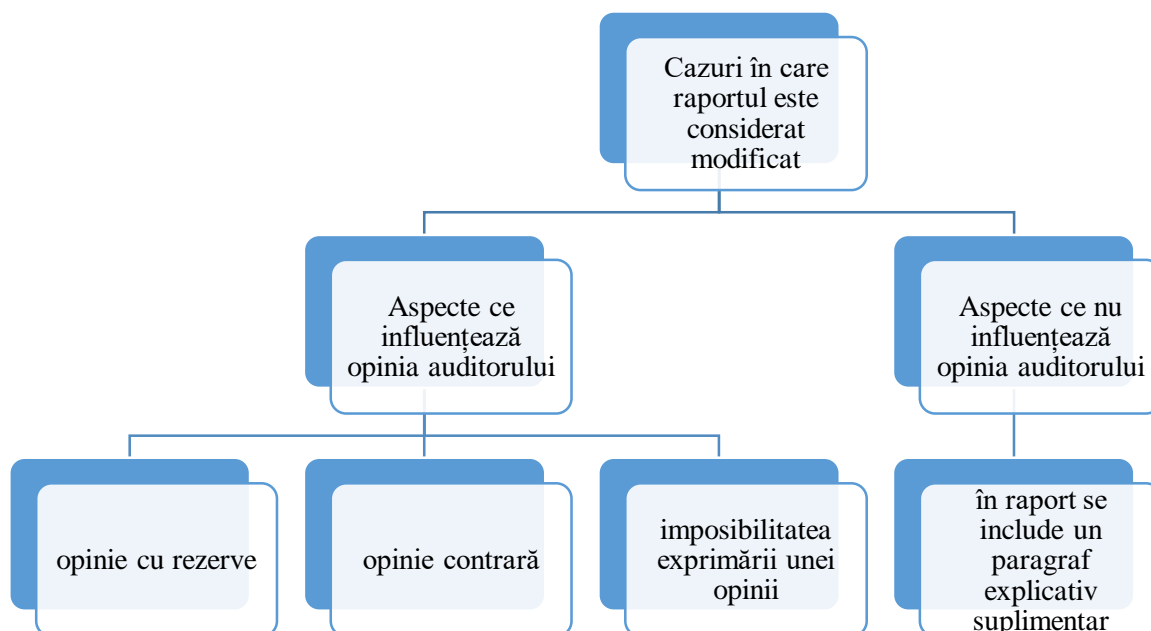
Cazuri în care raportul este considerat modificat

Aspecte ce influențează opinia auditorului

Aspecte ce nu influențează opinia auditorului

opinie cu rezerve

opinie contrară

imposibilitatea exprimării unei opinii

în raport se include un paragraf explicativ suplimentar